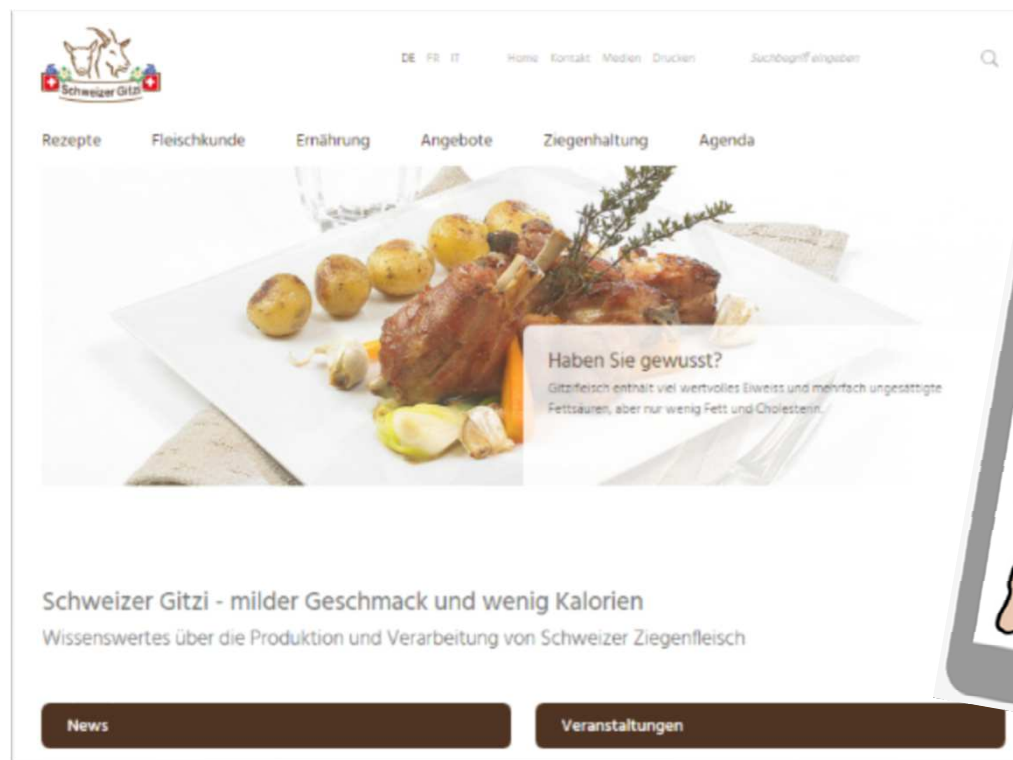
Schweizer Gitzi

DE FR IT

Home Kontakt Medien Drucken

Suchbegriff eingeben

Rezepte Fleischkunde Ernährung Angebote Ziegenhaltung Agenda

Haben Sie gewusst?

Gitzifleisch enthält viel wertvolles Eiweiss und mehrfach ungesättigte Fettsäuren, aber nur wenig Fett und Cholesterin.

Schweizer Gitzi - milder Geschmack und wenig Kalorien

Wissenswertes über die Produktion und Verarbeitung von Schweizer Ziegenfleisch

News

Veranstaltungen